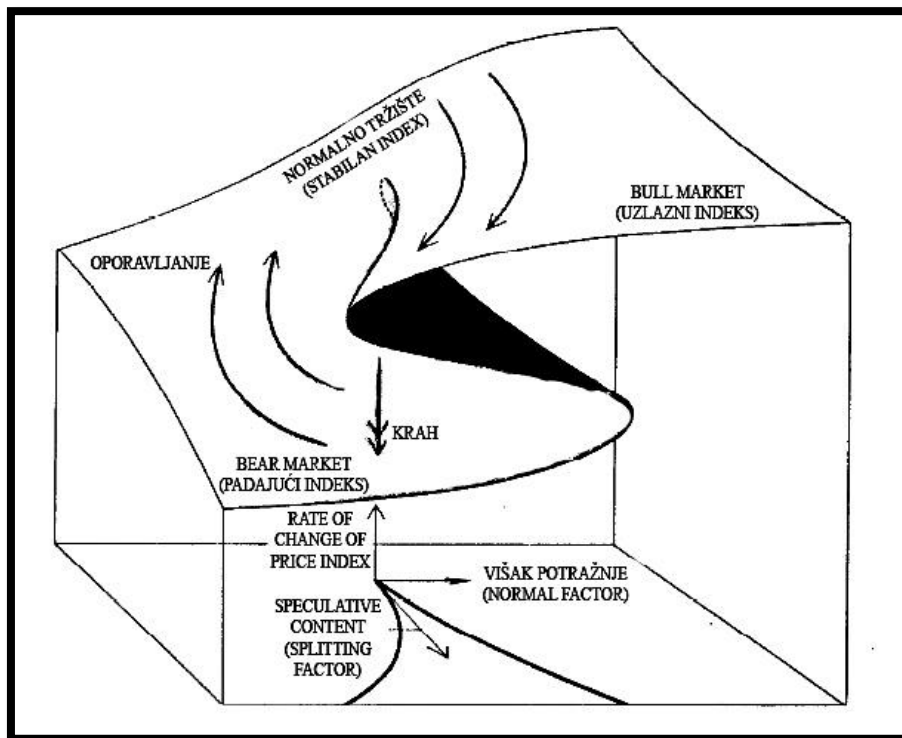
NORMALNO TRŽIŠTE (STABILAN INDEX)

BULL MARKET (UZLAZNI INDEKS)

OPORAVLJANJE

KRAH

BEAR MARKET (PADAJUĆI INDEKS)

RATE OF CHANGE OF PRICE INDEX

VIŠAK POTRAŽNJE (NORMAL FACTOR)

SPECULATIVE CONTENT (SPLITTING FACTOR)